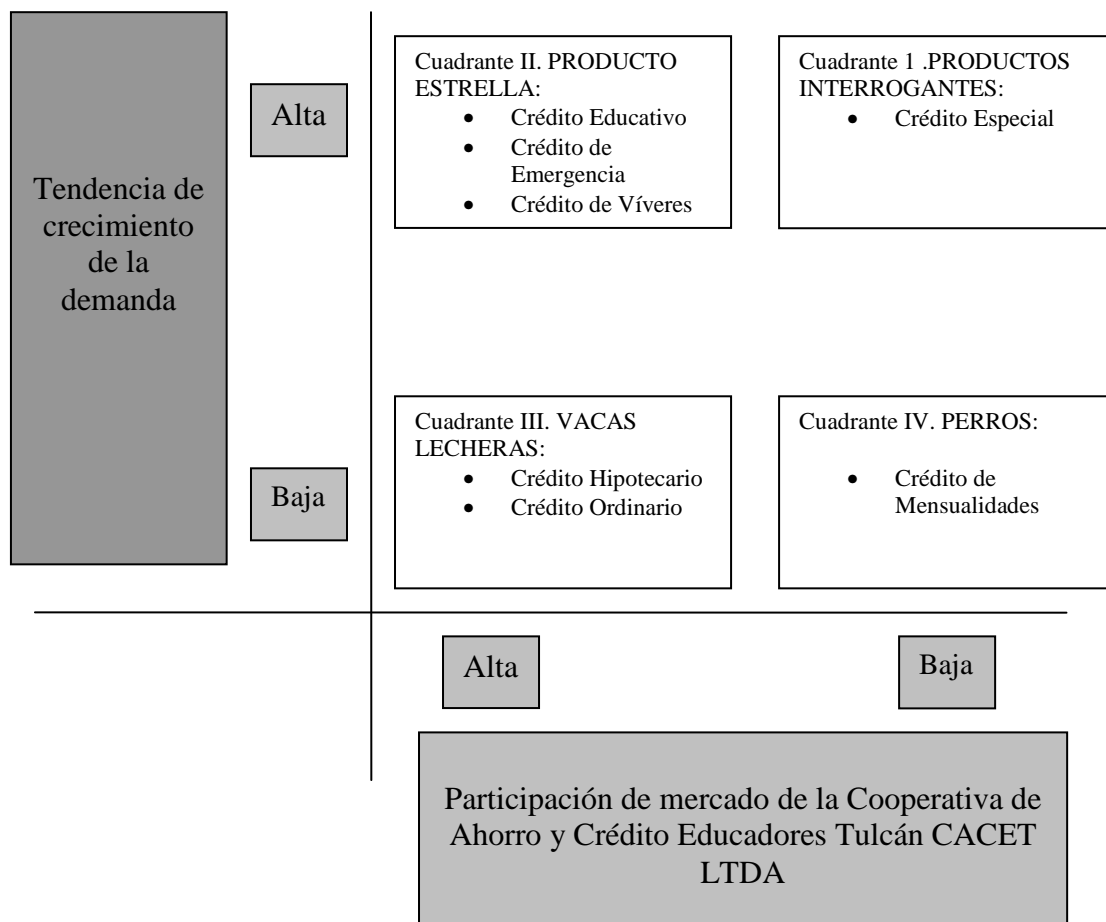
Tendencia de crecimiento de la demanda

Alta

Cuadrante II. PRODUCTO ESTRELLA:
- Crédito Educativo
- Crédito de Emergencia
- Crédito de Víveres

Cuadrante 1 .PRODUCTOS INTERROGANTES:
- Crédito Especial

Baja

Cuadrante III. VACAS LECHERAS:
- Crédito Hipotecario
- Crédito Ordinario

Cuadrante IV. PERROS:
- Crédito de Mensualidades

Alta

Baja

Participación de mercado de la Cooperativa de Ahorro y Crédito Educadores Tulcán CACET LTDA